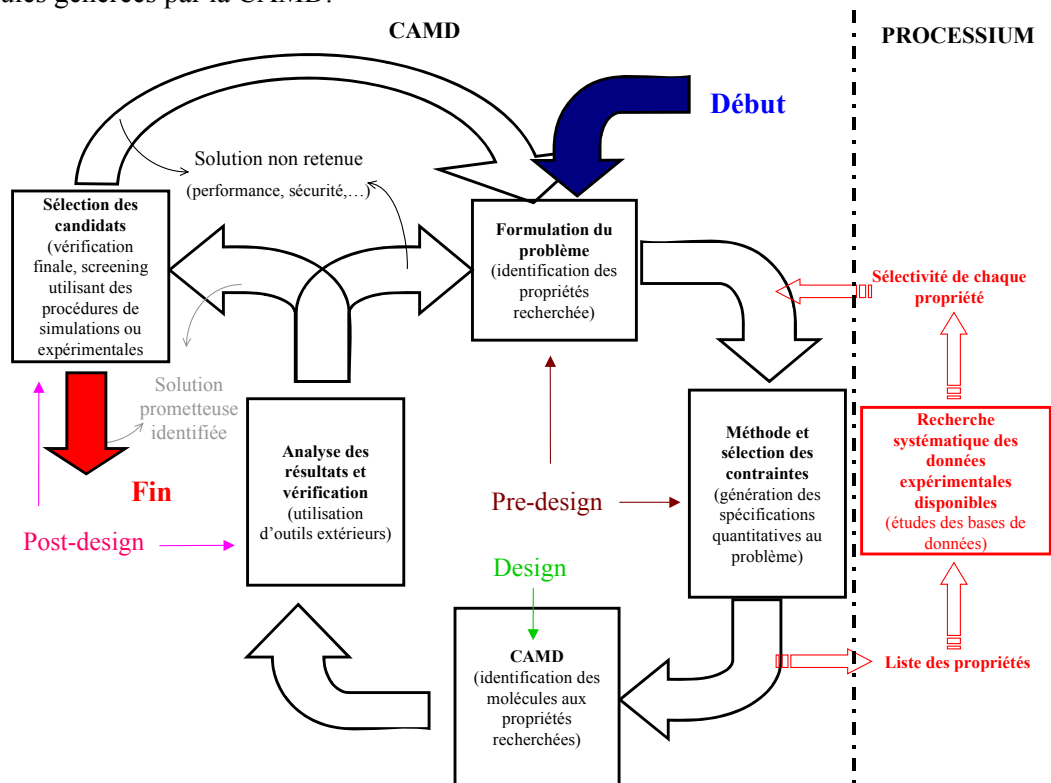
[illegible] générées par la CAMD.

CAMD

PROCESSIUM

Début

Solution non retenue
(performance, sécurité,…)

Sélection des candidats
(vérification finale, screening utilisant des procédures de simulations ou expérimentales

Formulation du problème
(identification des propriétés recherchée)

Sélectivité de chaque propriété

Solution prometteuse identifiée

Fin

Analyse des résultats et vérification
(utilisation d'outils extérieurs)

Méthode et sélection des contraintes
(génération des spécifications quantitatives au problème)

Recherche systématique des données expérimentales disponibles
(études des bases de données)

Post-design

Pre-design

Design

CAMD
(identification des molécules aux propriétés recherchées)

Liste des propriétés